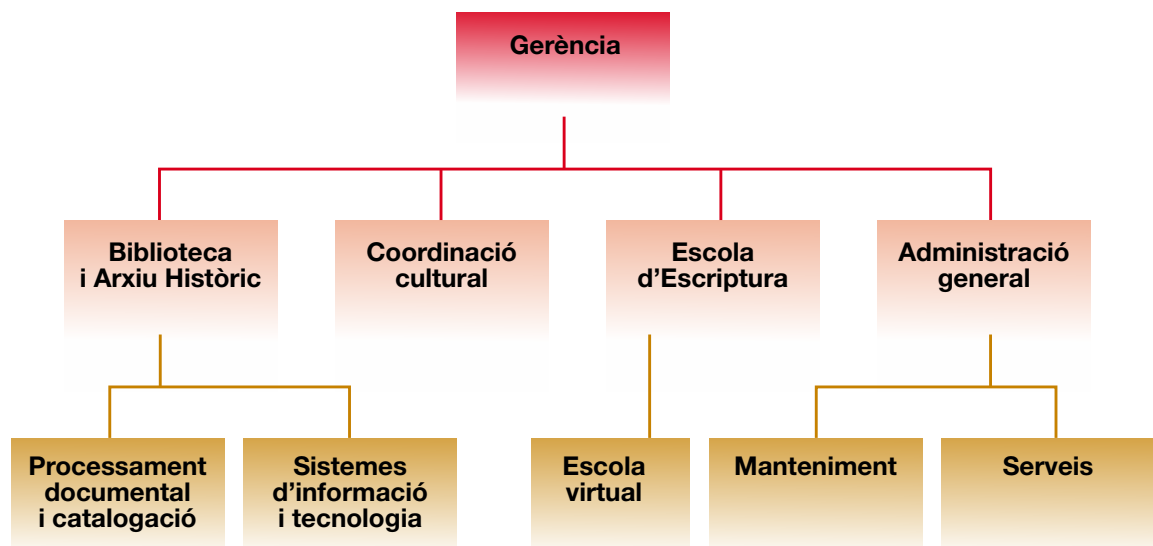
Gerència

Biblioteca i Arxiu Històric

Coordinació cultural

Escola d’Escriptura

Administració general

Processament documental i catalogació

Sistemes d’informació i tecnologia

Escola virtual

Manteniment

Serveis